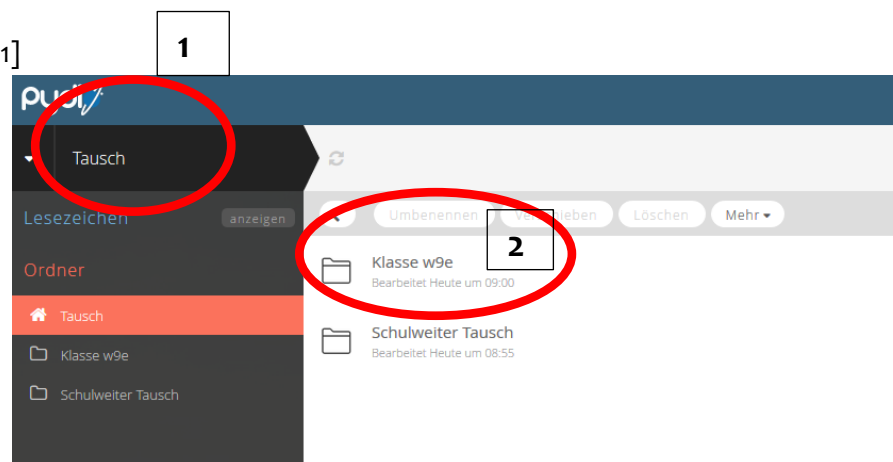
1]

1

pupil

Tausch

Lesezeichen anzeigen

Ordner

Tausch

Klasse w9e

Schulweiter Tausch

Umbenennen Ve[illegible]ieben Löschen Mehr

2

Klasse w9e
Bearbeitet Heute um 09:00

Schulweiter Tausch
Bearbeitet Heute um 08:55